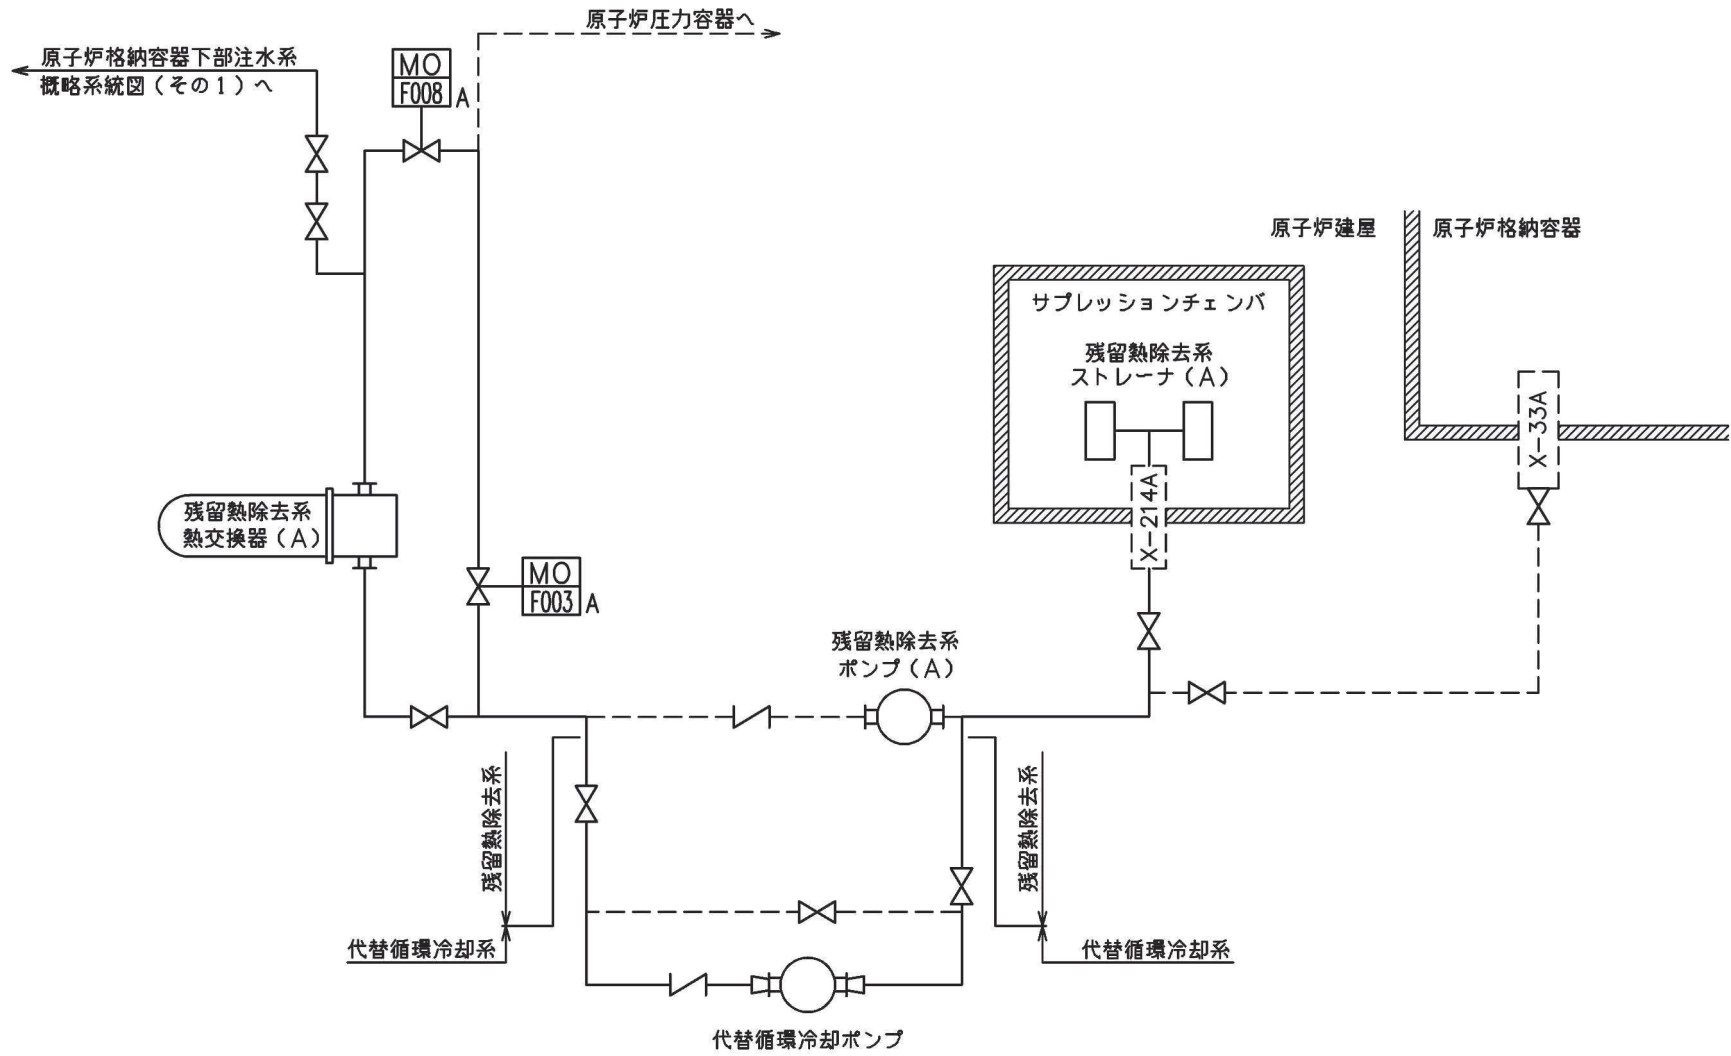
原子炉圧力容器へ

原子炉格納容器下部注水系
概略系統図（その1）へ

MO
F008 A

原子炉建屋

原子炉格納容器

サプレッションチェンバ

残留熱除去系
ストレーナ（A）

X−33A

X−214A

残留熱除去系
熱交換器（A）

MO
F003 A

残留熱除去系
ポンプ（A）

残留熱除去系

代替循環冷却系

残留熱除去系

代替循環冷却系

代替循環冷却ポンプ